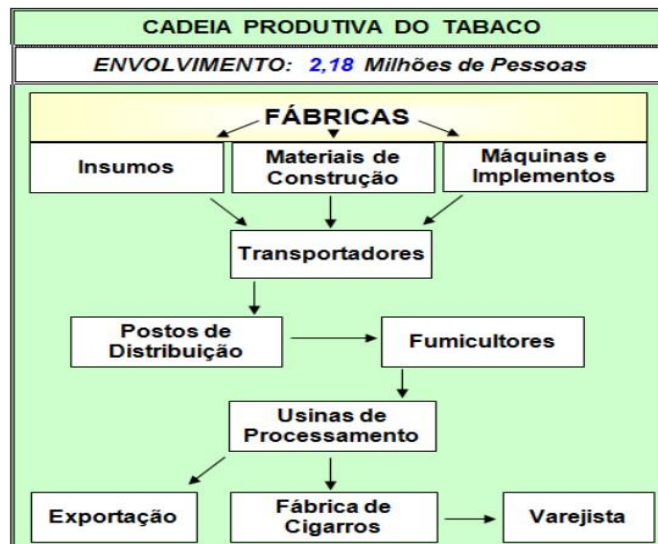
CADEIA PRODUTIVA DO TABACO

ENVOLVIMENTO: 2,18 Milhões de Pessoas

FÁBRICAS

Insumos

Materiais de Construção

Máquinas e Implementos

Transportadores

Postos de Distribuição

Fumicultores

Usinas de Processamento

Exportação

Fábrica de Cigarros

Varejista